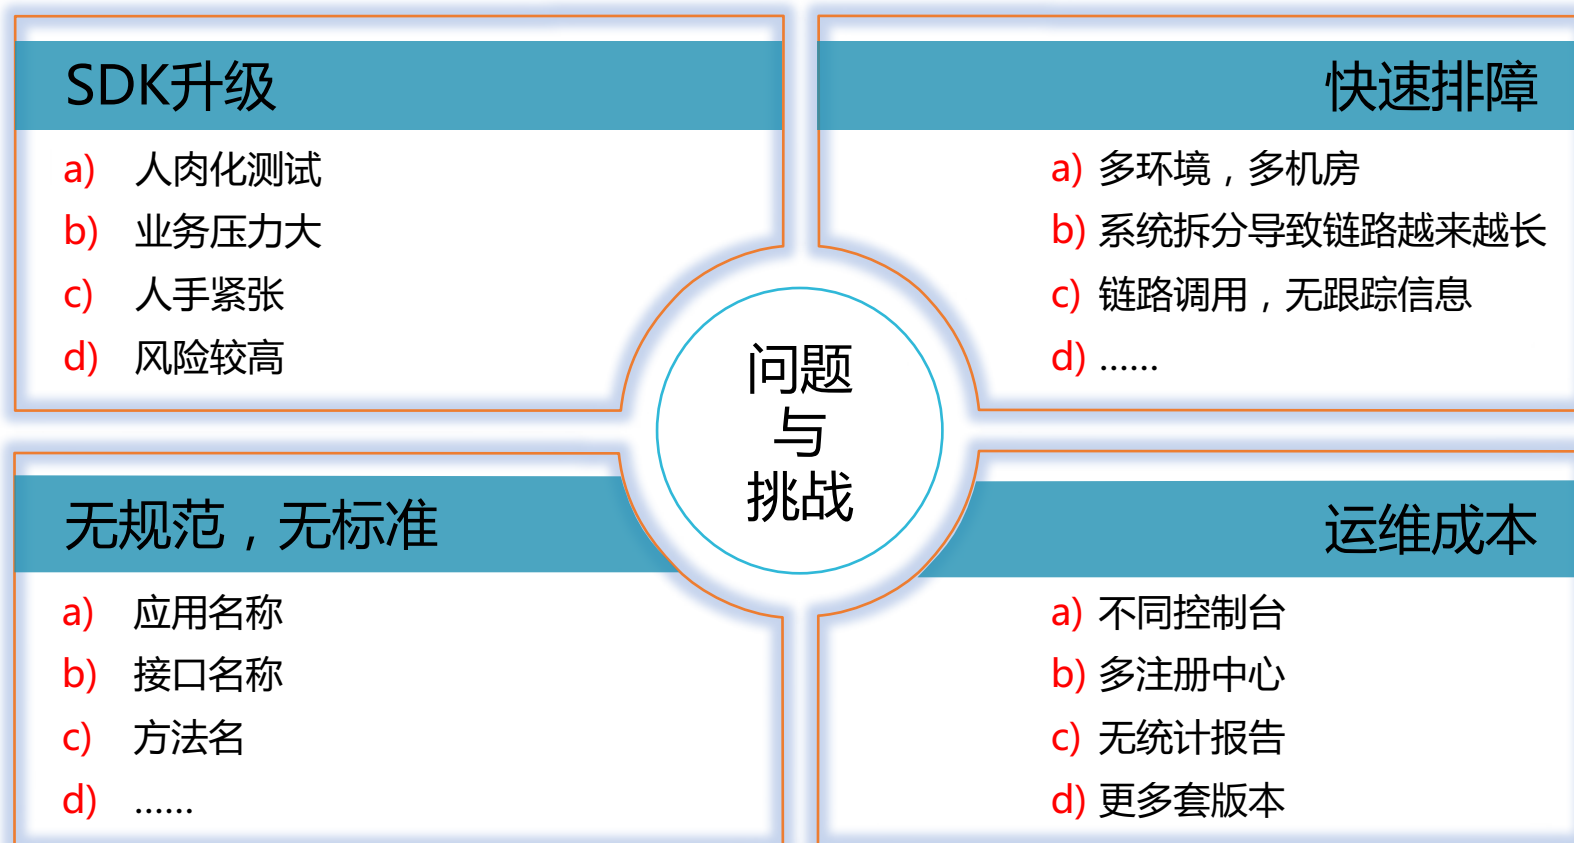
SDK升级

a) 人肉化测试
b) 业务压力大
c) 人手紧张
d) 风险较高

快速排障

a) 多环境，多机房
b) 系统拆分导致链路越来越长
c) 链路调用，无跟踪信息
d) ……

问题
与
挑战

无规范，无标准

a) 应用名称
b) 接口名称
c) 方法名
d) ……

运维成本

a) 不同控制台
b) 多注册中心
c) 无统计报告
d) 更多套版本